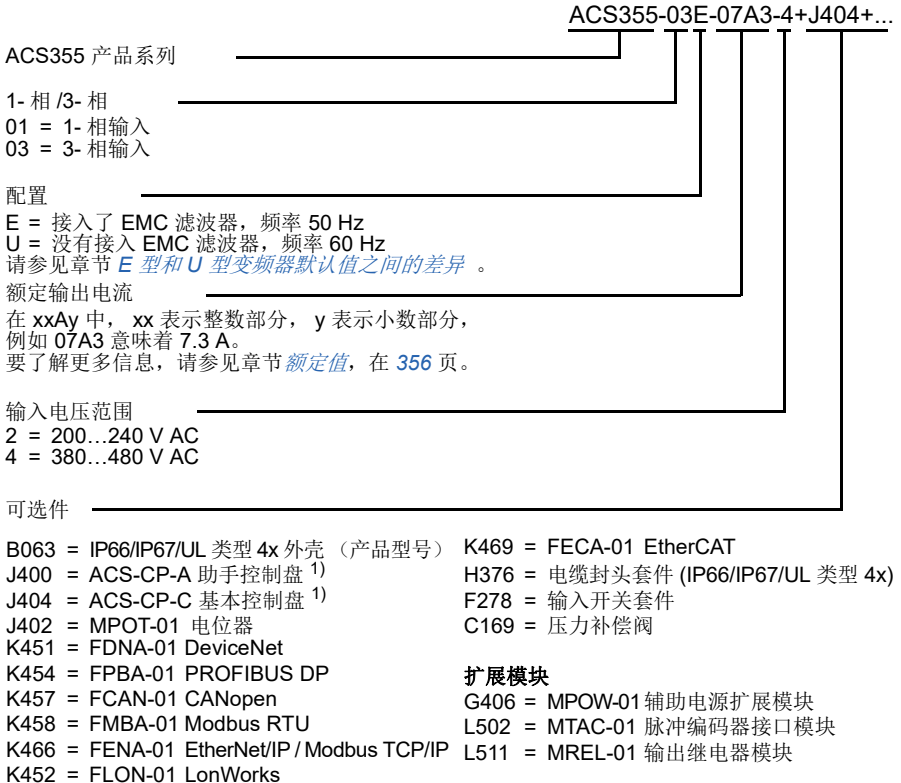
ACS355-03E-07A3-4+J404+...

ACS355 产品系列

1- 相 /3- 相
01 = 1- 相输入
03 = 3- 相输入

配置
E = 接入了 EMC 滤波器，频率 50 Hz
U = 没有接入 EMC 滤波器，频率 60 Hz
请参见章节 *E 型和 U 型变频器默认值之间的差异* 。

额定输出电流
在 xxAy 中， xx 表示整数部分， y 表示小数部分，
例如 07A3 意味着 7.3 A。
要了解更多信息，请参见章节*额定值*，在 *356* 页。

输入电压范围
2 = 200…240 V AC
4 = 380…480 V AC

可选件

B063 = IP66/IP67/UL 类型 4x 外壳 （产品型号）
J400 = ACS-CP-A 助手控制盘 $^{1)}$
J404 = ACS-CP-C 基本控制盘 $^{1)}$
J402 = MPOT-01 电位器
K451 = FDNA-01 DeviceNet
K454 = FPBA-01 PROFIBUS DP
K457 = FCAN-01 CANopen
K458 = FMBA-01 Modbus RTU
K466 = FENA-01 EtherNet/IP / Modbus TCP/IP
K452 = FLON-01 LonWorks

K469 = FECA-01 EtherCAT
H376 = 电缆封头套件 (IP66/IP67/UL 类型 4x)
F278 = 输入开关套件
C169 = 压力补偿阀

扩展模块
G406 = MPOW-01 辅助电源扩展模块
L502 = MTAC-01 脉冲编码器接口模块
L511 = MREL-01 输出继电器模块